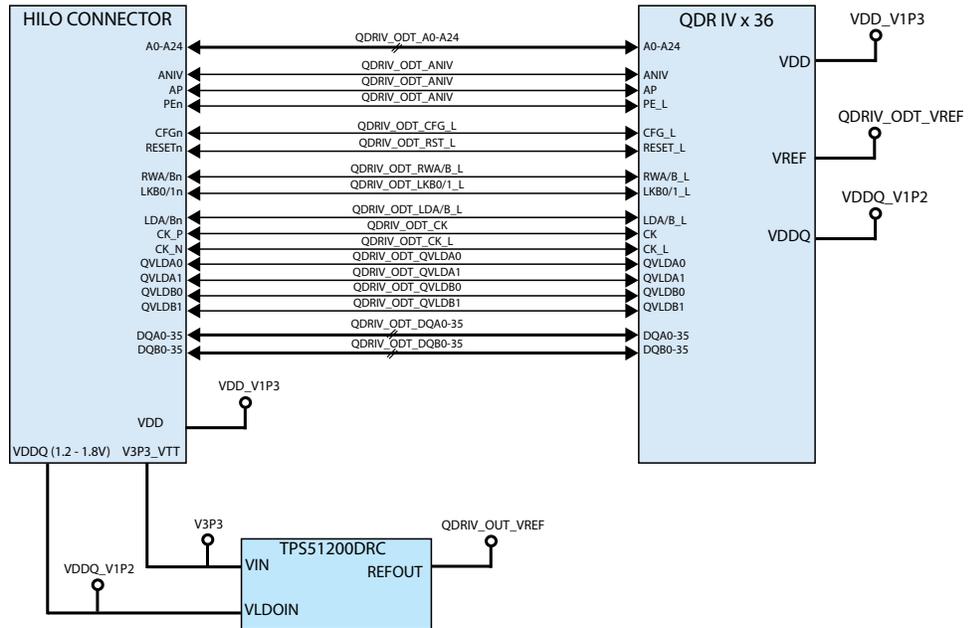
HILO CONNECTOR

A0-A24
ANIV
AP
PEn
CFGn
RESETn
RWA/Bn
LKB0/1n
LDA/Bn
CK_P
CK_N
QVLDA0
QVLDA1
QVLDB0
QVLDB1
DQA0-35
DQB0-35

VDD
VDDQ (1.2 - 1.8V) V3P3_VTT

QDRIV_ODT_A0-A24
QDRIV_ODT_ANIV
QDRIV_ODT_ANIV
QDRIV_ODT_ANIV
QDRIV_ODT_CFG_L
QDRIV_ODT_RST_L
QDRIV_ODT_RWA/B_L
QDRIV_ODT_LKB0/1_L
QDRIV_ODT_LDA/B_L
QDRIV_ODT_CK
QDRIV_ODT_CK_L
QDRIV_ODT_QVLDA0
QDRIV_ODT_QVLDA1
QDRIV_ODT_QVLDB0
QDRIV_ODT_QVLDB1
QDRIV_ODT_DQA0-35
QDRIV_ODT_DQB0-35

VDD_V1P3

QDR IV x 36

A0-A24
ANIV
AP
PE_L
CFG_L
RESET_L
RWA/B_L
LKB0/1_L
LDA/B_L
CK
CK_L
QVLDA0
QVLDA1
QVLDB0
QVLDB1
DQA0-35
DQB0-35

VDD
VREF
VDDQ

VDD_V1P3
QDRIV_ODT_VREF
VDDQ_V1P2

V3P3
VDDQ_V1P2
TPS51200DRC
VIN
VLDOIN
REFOUT
QDRIV_OUT_VREF